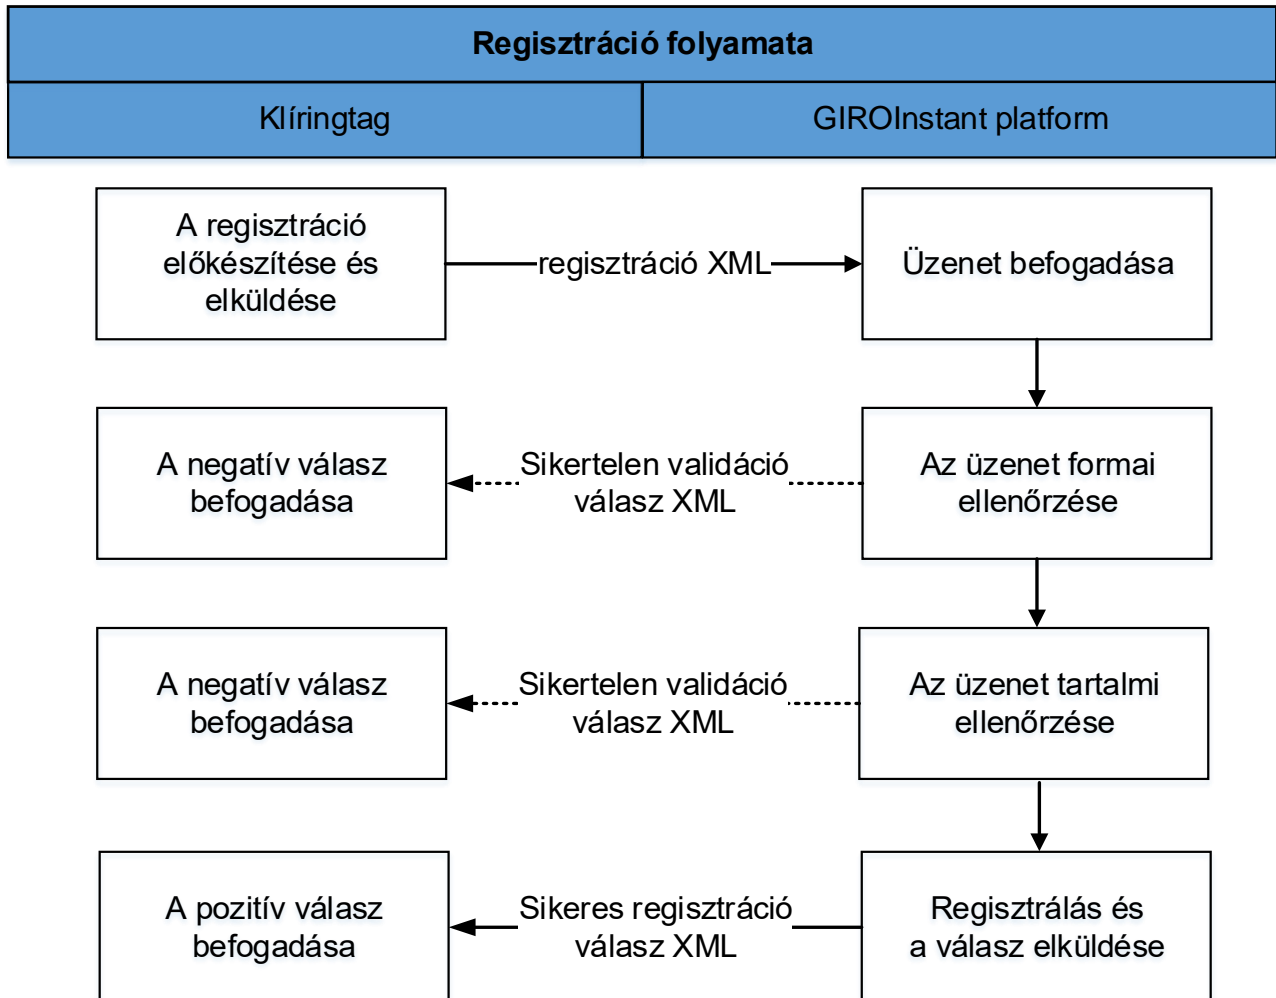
Regisztráció folyamata

| Klíringtag | GIROInstant platform |
|---|---|

A regisztráció előkészítése és elküldése

regisztráció XML

Üzenet befogadása

A negatív válasz befogadása

Sikertelen validáció válasz XML

Az üzenet formai ellenőrzése

A negatív válasz befogadása

Sikertelen validáció válasz XML

Az üzenet tartalmi ellenőrzése

A pozitív válasz befogadása

Sikeres regisztráció válasz XML

Regisztrálás és a válasz elküldése